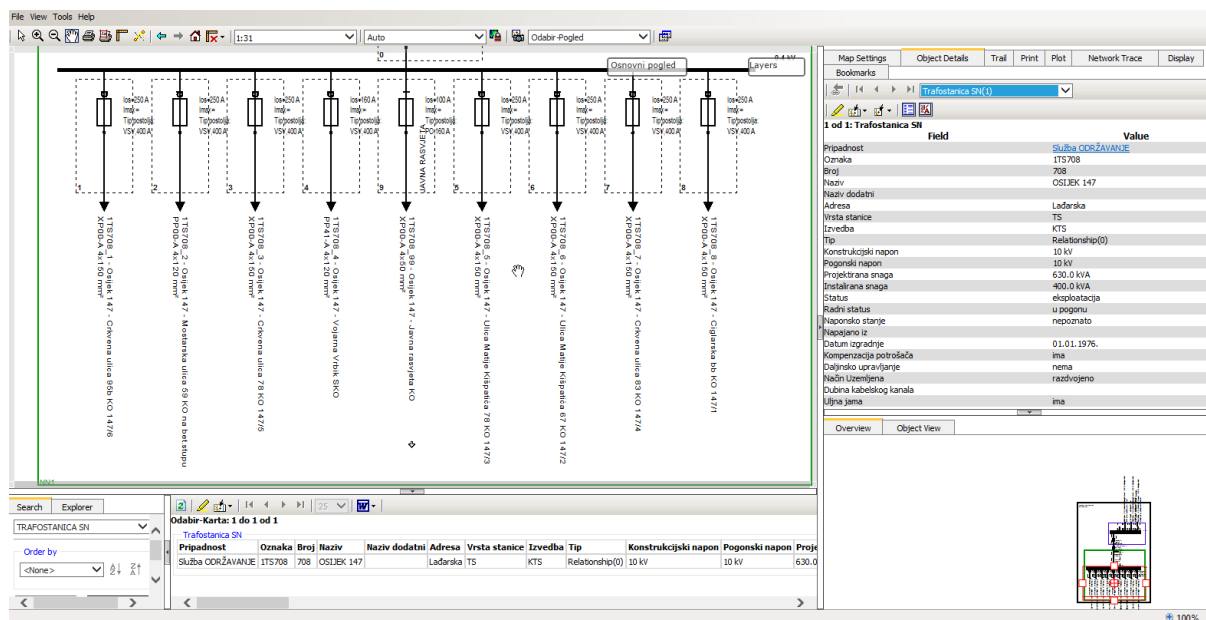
File View Tools Help

1:31 Auto Odabir-Pogled

0

Osnovni pogled

Layers

Ios=250 A
Imax=
Tip postolja
VSV 400 A

Ios=250 A
Imax=
Tip postolja
VSV 400 A

Ios=250 A
Imax=
Tip postolja
VSV 400 A

Ios=160 A
Imax=
Tip postolja
VSV 400 A

Ios=100 A
Imax=
Tip postolja
FO 160 A

Ios=250 A
Imax=
Tip postolja
VSV 400 A

Ios=250 A
Imax=
Tip postolja
VSV 400 A

Ios=250 A
Imax=
Tip postolja
VSV 400 A

Ios=250 A
Imax=
Tip postolja
VSV 400 A

JAVNA RASVJETA

1 2 3 4 9 5 6 7 8

1TS708_1 - Osijek 147 - Crkvena ulica 95b KO 147/6
XP00-A 4x150 mm²

1TS708_2 - Osijek 147 - Mostarska ulica 59 KO na bet.stupu
PP00-A 4x120 mm²

1TS708_3 - Osijek 147 - Crkvena ulica 78 KO 147/5
XP00-A 4x150 mm²

1TS708_4 - Osijek 147 - Vojarna Vrbik SKO
PP41-A 4x120 mm²

1TS708_99 - Osijek 147 - Javna rasvjeta KO
XP00-A 4x50 mm²

1TS708_5 - Osijek 147 - Ulica Matije Krispatića 78 KO 147/3
XP00-A 4x150 mm²

1TS708_6 - Osijek 147 - Ulica Matije Krispatića 67 KO 147/2
XP00-A 4x150 mm²

1TS708_7 - Osijek 147 - Crkvena ulica 83 KO 147/4
XP00-A 4x150 mm²

1TS708_8 - Osijek 147 - Ciglarska bb KO 147/1
XP00-A 4x150 mm²

NN1

Map Settings | Object Details | Trail | Print | Plot | Network Trace | Display
Bookmarks

Trafostanica SN(1)

1 od 1: Trafostanica SN

| Field | Value |
|---|---|
| Pripadnost | Služba ODRŽAVANJE |
| Oznaka | 1TS708 |
| Broj | 708 |
| Naziv | OSIJEK 147 |
| Naziv dodatni | |
| Adresa | Lađarska |
| Vrsta stanice | TS |
| Izvedba | KTS |
| Tip | Relationship(0) |
| Konstrukcijski napon | 10 kV |
| Pogonski napon | 10 kV |
| Projektirana snaga | 630.0 kVA |
| Instalirana snaga | 400.0 kVA |
| Status | eksploatacija |
| Radni status | u pogonu |
| Naponsko stanje | nepoznato |
| Napajano iz | |
| Datum izgradnje | 01.01.1976. |
| Kompenzacija potrošača | ima |
| Daljinsko upravljanje | nema |
| Način Uzemljena | razdvojeno |
| Dubina kabelskog kanala | |
| Uljna jama | ima |

Overview | Object View

Search | Explorer

TRAFOSTANICA SN

Order by
<None>

25

Odabir-Karta: 1 do 1 od 1
Trafostanica SN

| Pripadnost | Oznaka | Broj | Naziv | Naziv dodatni | Adresa | Vrsta stanice | Izvedba | Tip | Konstrukcijski napon | Pogonski napon | Proje |
|---|---|---|---|---|---|---|---|---|---|---|---|
| Služba ODRŽAVANJE | 1TS708 | 708 | OSIJEK 147 | | Lađarska | TS | KTS | Relationship(0) | 10 kV | 10 kV | 630.0 |

100%